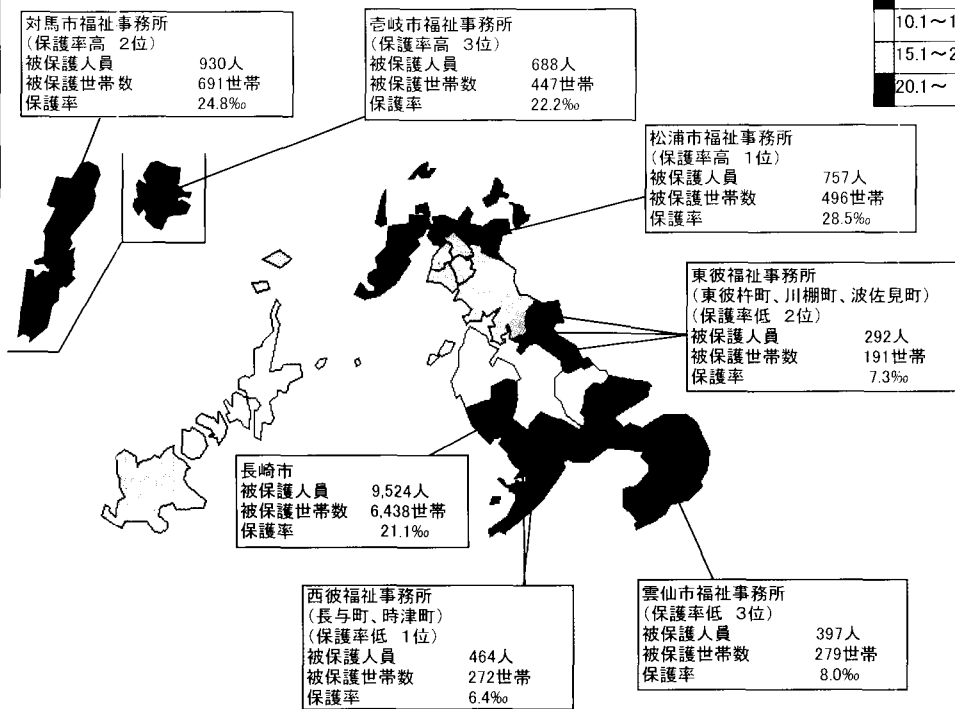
対馬市福祉事務所
(保護率高 2位)
被保護人員 930人
被保護世帯数 691世帯
保護率 24.8‰

壱岐市福祉事務所
(保護率高 3位)
被保護人員 688人
被保護世帯数 447世帯
保護率 22.2‰

10.1～1
15.1～2
20.1～

松浦市福祉事務所
(保護率高 1位)
被保護人員 757人
被保護世帯数 496世帯
保護率 28.5‰

東彼福祉事務所
(東彼杵町、川棚町、波佐見町)
(保護率低 2位)
被保護人員 292人
被保護世帯数 191世帯
保護率 7.3‰

長崎市
被保護人員 9,524人
被保護世帯数 6,438世帯
保護率 21.1‰

西彼福祉事務所
(長与町、時津町)
(保護率低 1位)
被保護人員 464人
被保護世帯数 272世帯
保護率 6.4‰

雲仙市福祉事務所
(保護率低 3位)
被保護人員 397人
被保護世帯数 279世帯
保護率 8.0‰